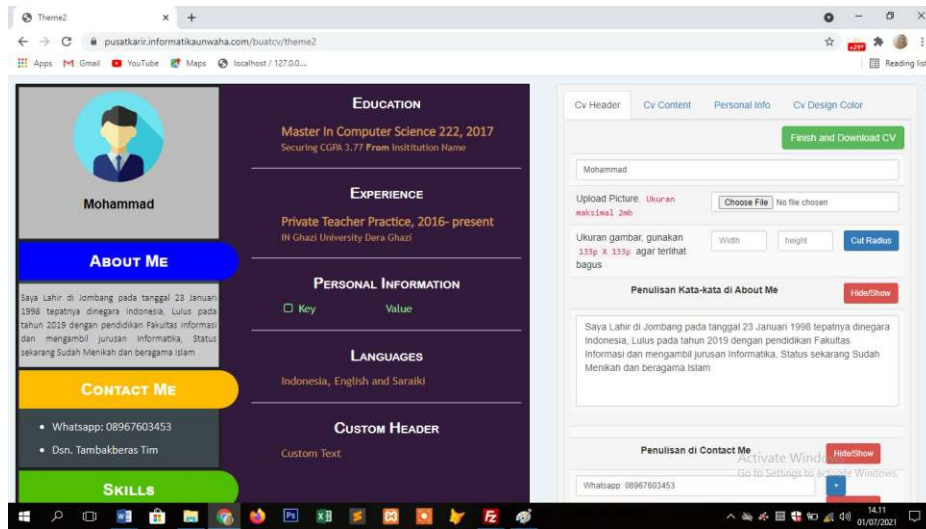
Theme2 × +

pusatkarir.informatikaunwaha.com/buatcv/theme2

Apps Gmail YouTube Maps localhost / 127.0.0...

Reading list

Mohammad

About Me

Saya Lahir di Jombang pada tanggal 23 Januari 1998 tepatnya dinegara Indonesia, Lulus pada tahun 2019 dengan pendidikan Fakultas Informasi dan mengambil jurusan Informatika, Status sekarang Sudah Menikah dan beragama Islam

Contact Me

• Whatsapp: 08967603453
• Dsn. Tambakberas Tim

Skills

Education

Master In Computer Science 222, 2017
Securing CGPA 3.77 From Insititution Name

Experience

Private Teacher Practice, 2016- present
IN Ghazi University Dera Ghazi

Personal Information

Key Value

Languages

Indonesia, English and Saraiki

Custom Header

Custom Text

Cv Header Cv Content Personal Info Cv Design Color

Finish and Download CV

Mohammad

Upload Picture. Ukuran maksimal 2mb

Choose File No file chosen

Ukuran gambar, gunakan 133p X 133p agar terlihat bagus

Width height Cut Radius

Penulisan Kata-kata di About Me

Hide/Show

Saya Lahir di Jombang pada tanggal 23 Januari 1998 tepatnya dinegara Indonesia, Lulus pada tahun 2019 dengan pendidikan Fakultas Informasi dan mengambil jurusan Informatika, Status sekarang Sudah Menikah dan beragama Islam

Penulisan di Contact Me

Hide/Show

Activate Windows
Go to Settings to activate Windows.

Whatsapp: 08967603453

14.11
01/07/2021